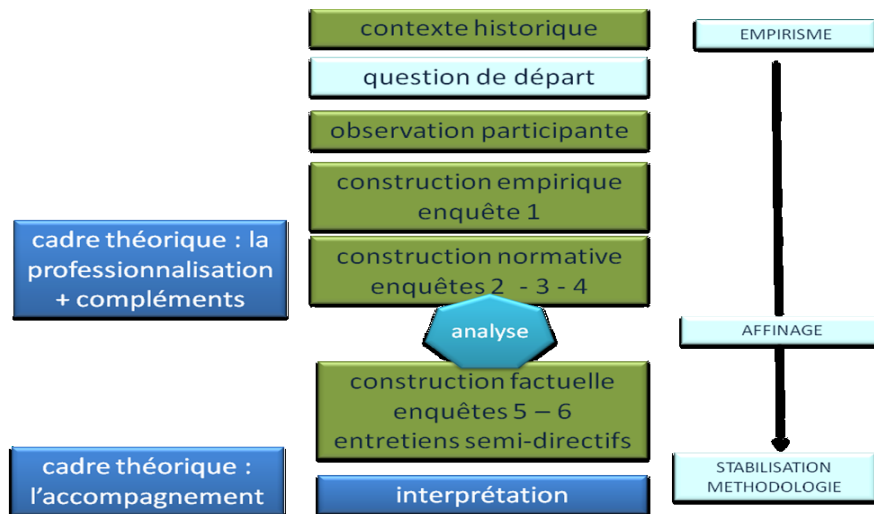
contexte historique

question de départ

observation participante

construction empirique enquête 1

construction normative enquêtes 2 - 3 - 4

analyse

construction factuelle enquêtes 5 – 6 entretiens semi-directifs

interprétation

cadre théorique : la professionnalisation + compléments

cadre théorique : l'accompagnement

EMPIRISME

AFFINAGE

STABILISATION METHODOLOGIE